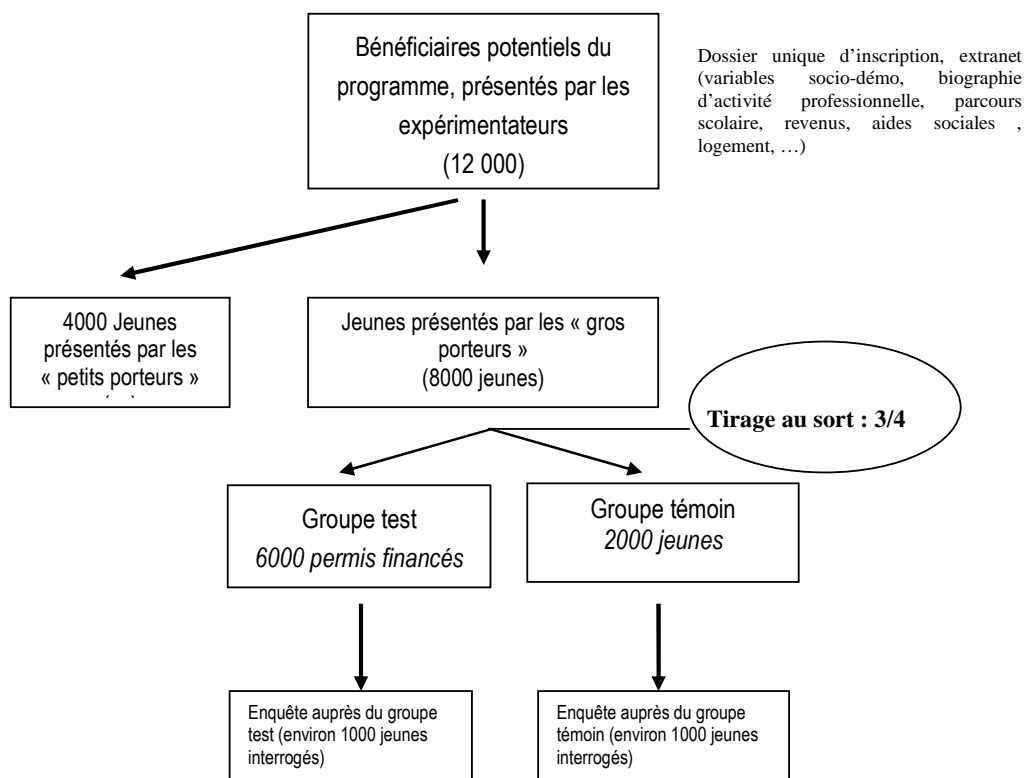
Bénéficiaires potentiels du programme, présentés par les expérimentateurs
(12 000)

Dossier unique d'inscription, extranet (variables socio-démo, biographie d'activité professionnelle, parcours scolaire, revenus, aides sociales , logement, …)

4000 Jeunes présentés par les « petits porteurs »
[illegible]

Jeunes présentés par les « gros porteurs »
(8000 jeunes)

Tirage au sort : 3/4

Groupe test
*6000 permis financés*

Groupe témoin
*2000 jeunes*

Enquête auprès du groupe test (environ 1000 jeunes interrogés)

Enquête auprès du groupe témoin (environ 1000 jeunes interrogés)